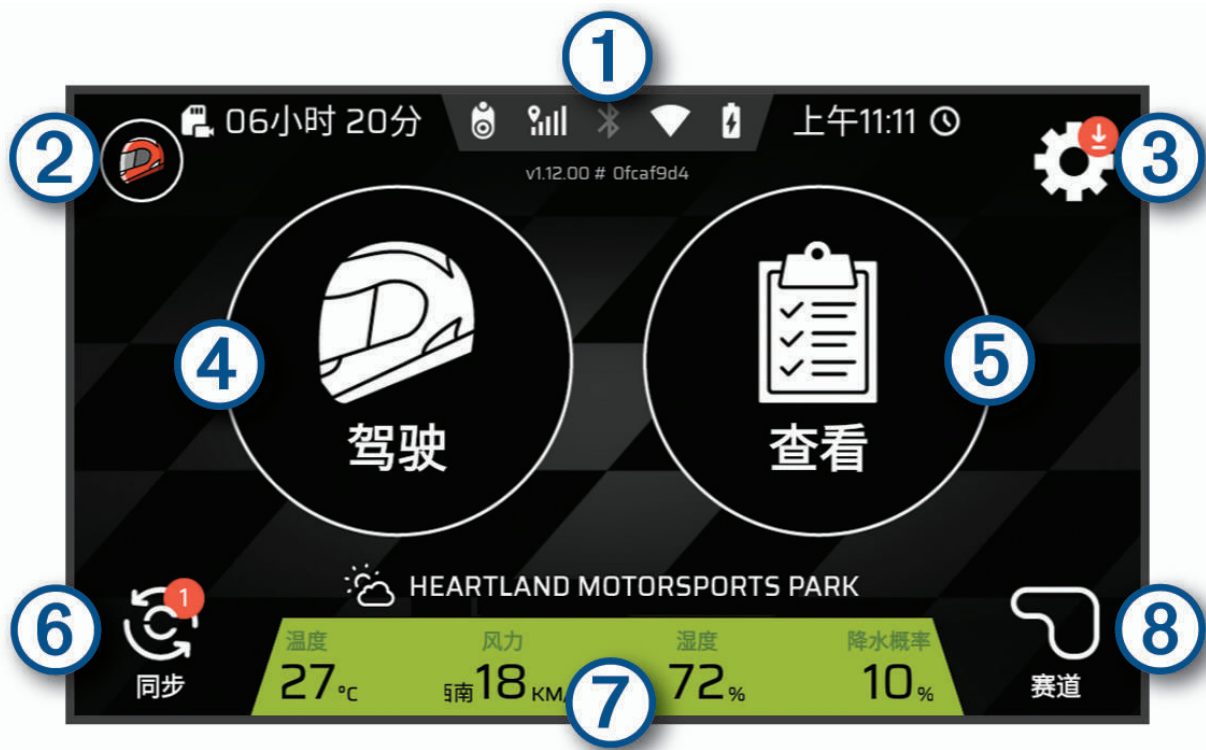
1

06小时 20分

上午11:11

2

3

v1.12.00 # 0fcaf9d4

4

驾驶

查看

5

HEARTLAND MOTORSPORTS PARK

6

1

同步

| 温度 | 风力 | 湿度 | 降水概率 |
|---|---|---|---|
| 27℃ | 南 18 KM/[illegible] | 72% | 10% |

7

8

赛道